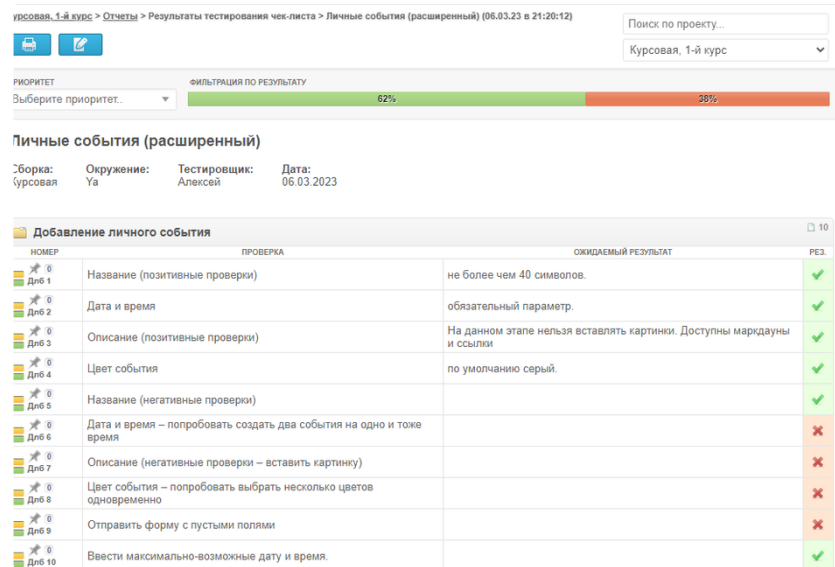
урсовая, 1-й курс > Отчеты > Результаты тестирования чек-листа > Личные события (расширенный) (06.03.23 в 21:20:12)

Поиск по проекту...

Курсовая, 1-й курс

РИОРИТЕТ
Выберите приоритет..

ФИЛЬТРАЦИЯ ПО РЕЗУЛЬТАТУ
62%
38%

Личные события (расширенный)

Сборка: урсовая
Окружение: Ya
Тестировщик: Алексей
Дата: 06.03.2023

Добавление личного события
10

| НОМЕР | ПРОВЕРКА | ОЖИДАЕМЫЙ РЕЗУЛЬТАТ | РЕЗ. |
|---|---|---|---|
| 0 Длб 1 | Название (позитивные проверки) | не более чем 40 символов. | ✔ |
| 0 Длб 2 | Дата и время | обязательный параметр. | ✔ |
| 0 Длб 3 | Описание (позитивные проверки) | На данном этапе нельзя вставлять картинки. Доступны маркдауны и ссылки | ✔ |
| 0 Длб 4 | Цвет события | по умолчанию серый. | ✔ |
| 0 Длб 5 | Название (негативные проверки) | | ✔ |
| 0 Длб 6 | Дата и время – попробовать создать два события на одно и тоже время | | ✖ |
| 0 Длб 7 | Описание (негативные проверки – вставить картинку) | | ✖ |
| 0 Длб 8 | Цвет события – попробовать выбрать несколько цветов одновременно | | ✖ |
| 0 Длб 9 | Отправить форму с пустыми полями | | ✖ |
| 0 Длб 10 | Ввести максимально-возможные дату и время. | | ✔ |